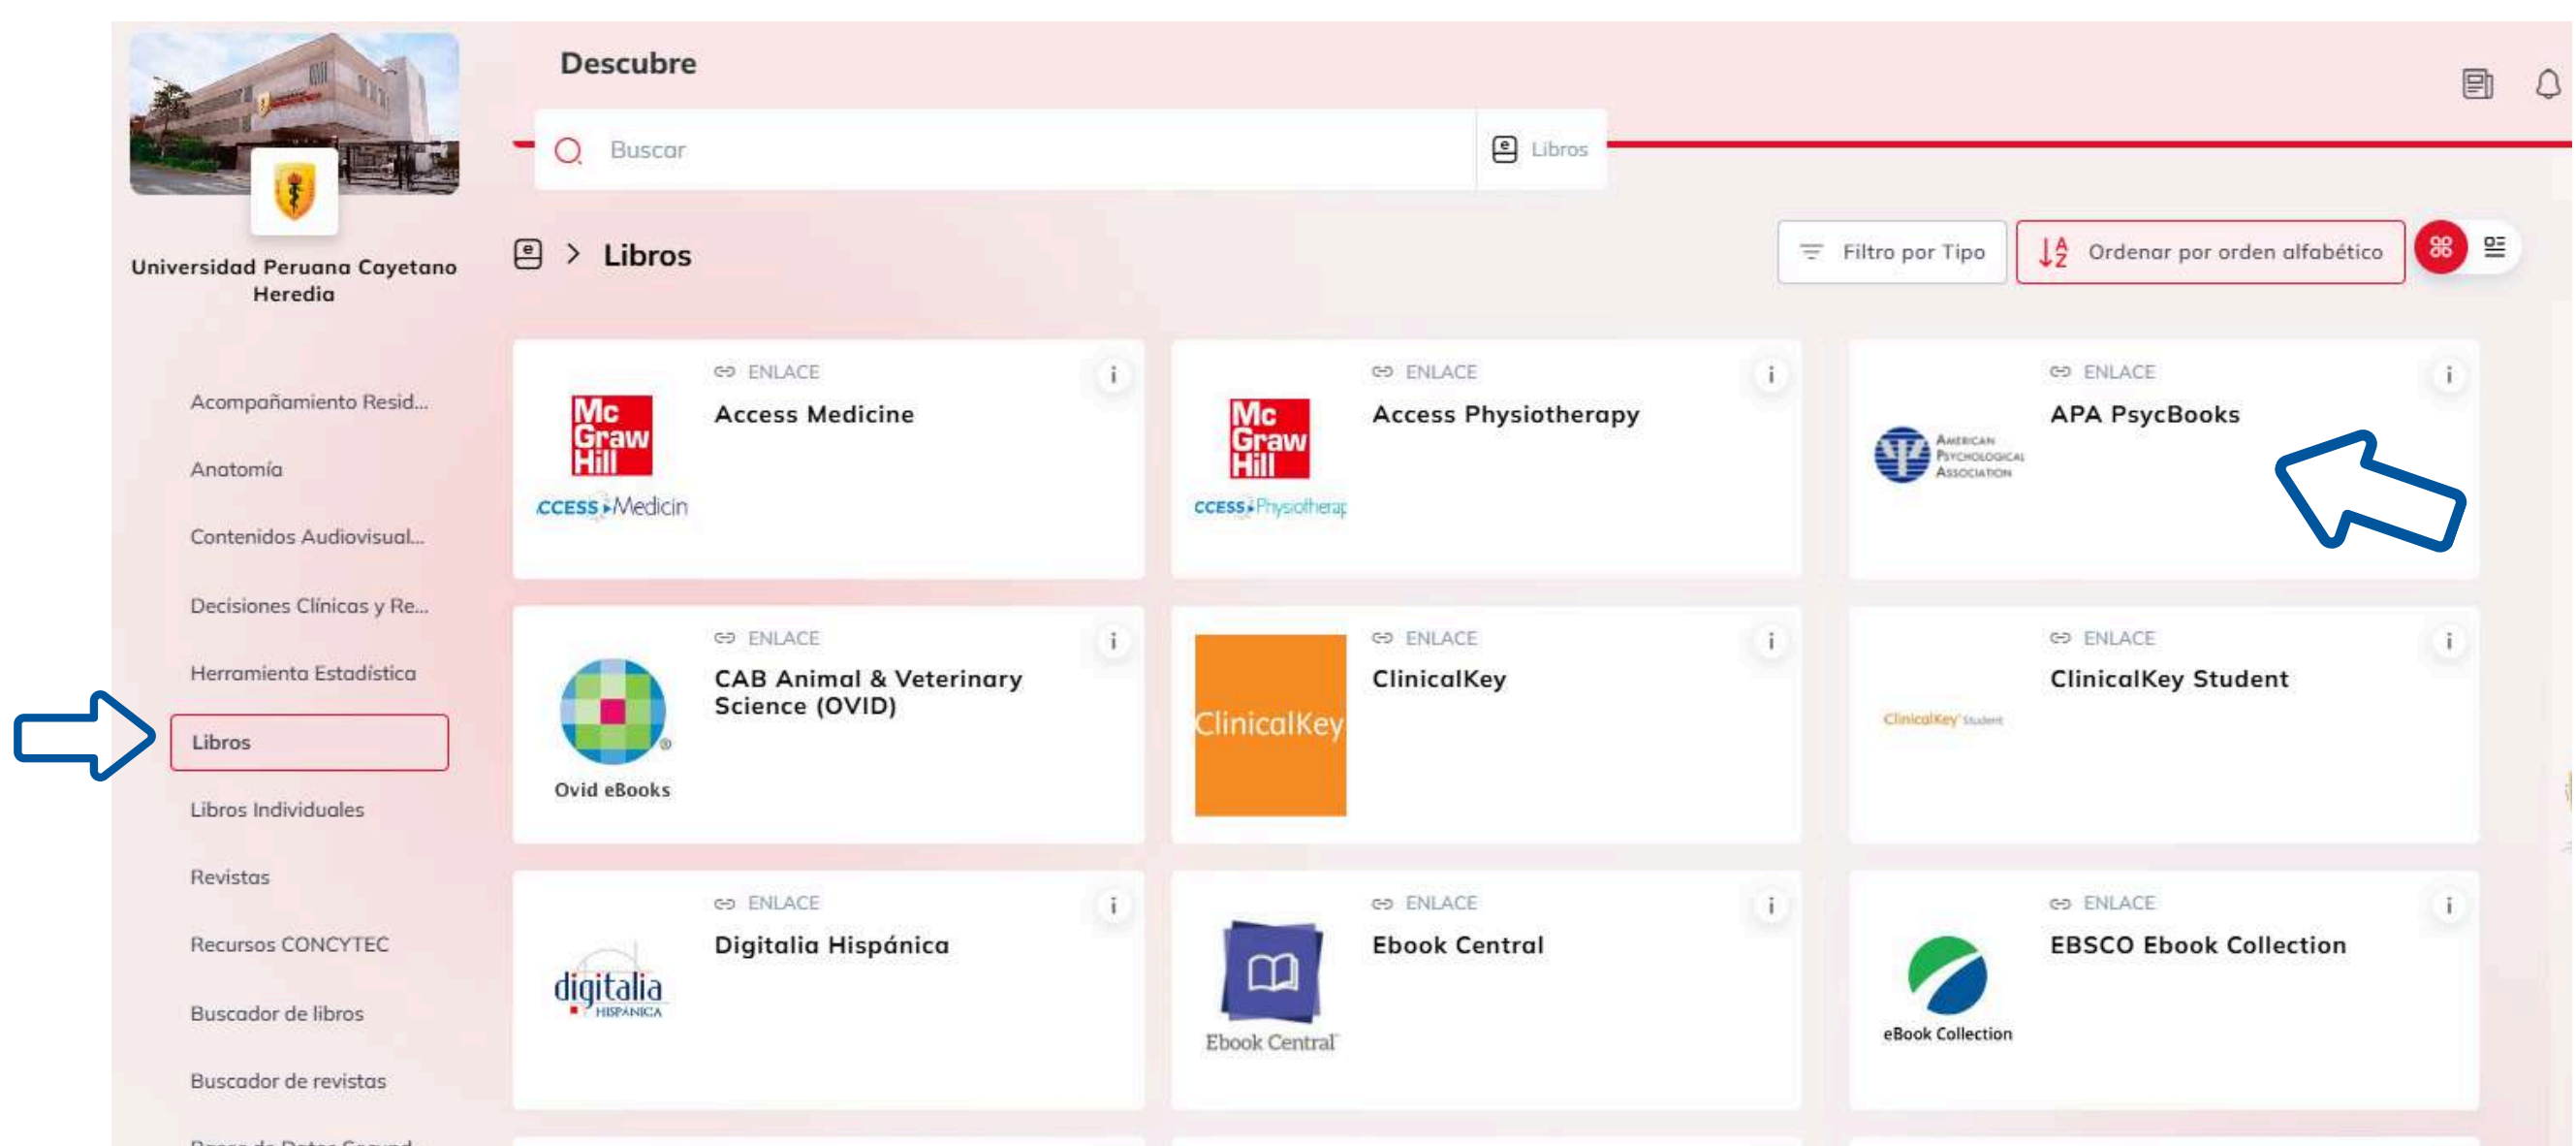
Universidad Peruana Cayetano Heredia

Acompañamiento Resid...
Anatomía
Contenidos Audiovisual...
Decisiones Clínicas y Re...
Herramienta Estadística
Libros
Libros Individuales
Revistas
Recursos CONCYTEC
Buscador de libros
Buscador de revistas
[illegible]

Descubre

Buscar
Libros

Libros

Filtro por Tipo
Ordenar por orden alfabético

Mc Graw Hill
ccess Medicin
ENLACE
Access Medicine
i

Mc Graw Hill
ccess Physiotherap
ENLACE
Access Physiotherapy
i

American Psychological Association
ENLACE
APA PsycBooks
i

Ovid eBooks
ENLACE
CAB Animal & Veterinary Science (OVID)
i

ClinicalKey
ENLACE
ClinicalKey
i

ClinicalKey Student
ENLACE
ClinicalKey Student
i

digitalia HISPÁNICA
ENLACE
Digitalia Hispánica
i

Ebook Central
ENLACE
Ebook Central
i

eBook Collection
ENLACE
EBSCO Ebook Collection
i